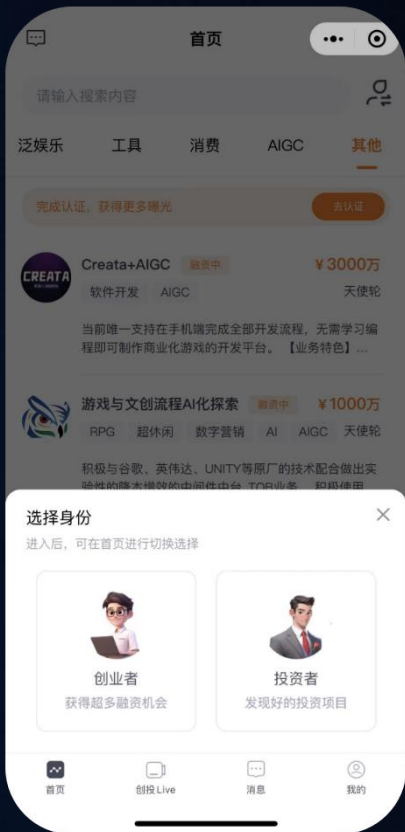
首页

请输入搜索内容

泛娱乐 工具 消费 AIGC 其他

完成认证，获得更多曝光 去认证

CREATA

Creata+AIGC 融资中 ¥3000万

软件开发 AIGC 天使轮

当前唯一支持在手机端完成全部开发流程，无需学习编程即可制作商业化游戏的开发平台。【业务特色】...

游戏与文创流程AI化探索 融资中 ¥1000万

RPG 超休闲 数字营销 AI AIGC 天使轮

积极与谷歌、英伟达、UNITY等原厂的技术配合做出实验性的降本增效的中间件中台，TOB业务，积极使用

选择身份

进入后，可在首页进行切换选择

创业者
获得超多融资机会

投资者
发现好的投资项目

首页 创投Live 消息 我的